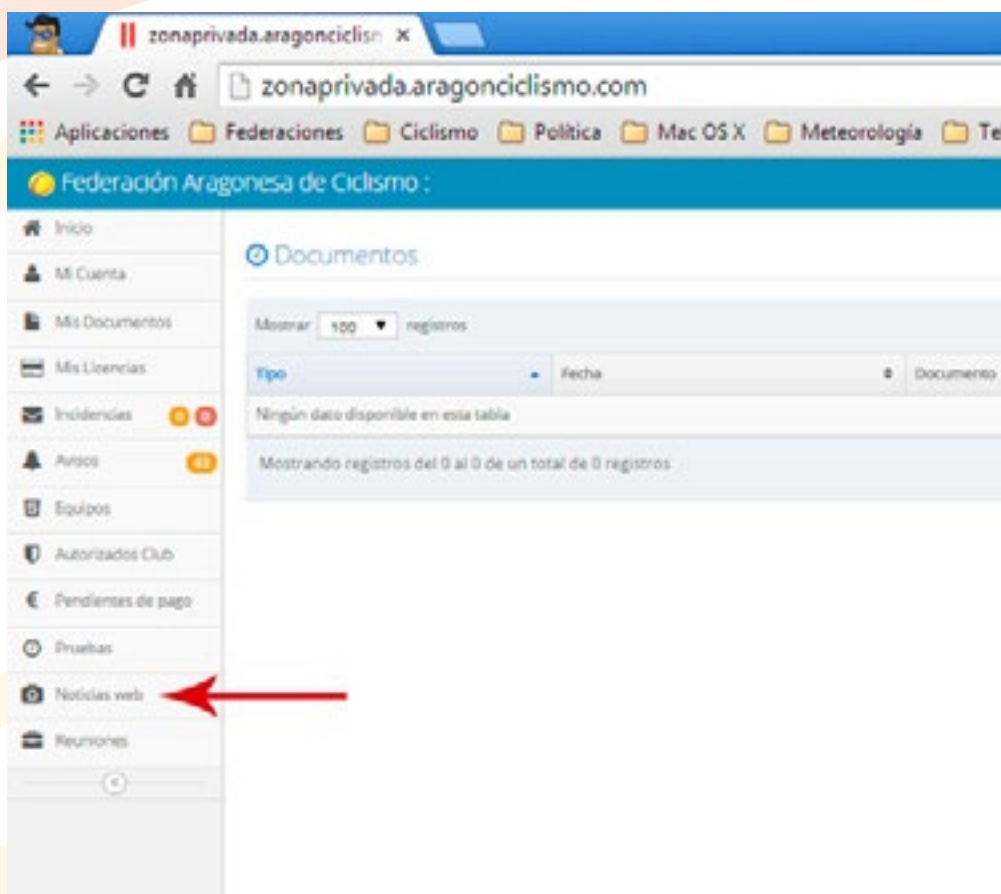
zonaprivada.aragonciclisn ×

zonaprivada.aragonciclismo.com

Aplicaciones Federaciones Ciclismo Política Mac OS X Meteorología Te

Federación Aragonesa de Ciclismo :

Inicio
Mi Cuenta
Mis Documentos
Mis Licencias
Incidencias 0 0
Avisos 43
Equipos
Autorizados Club
Pendientes de pago
Pruebas
Noticias web
Reuniones

Documentos

Mostrar 100 registros

| Tipo | Fecha | Documento |
|---|---|---|
| Ningún dato disponible en esta tabla | | |

Mostrando registros del 0 al 0 de un total de 0 registros